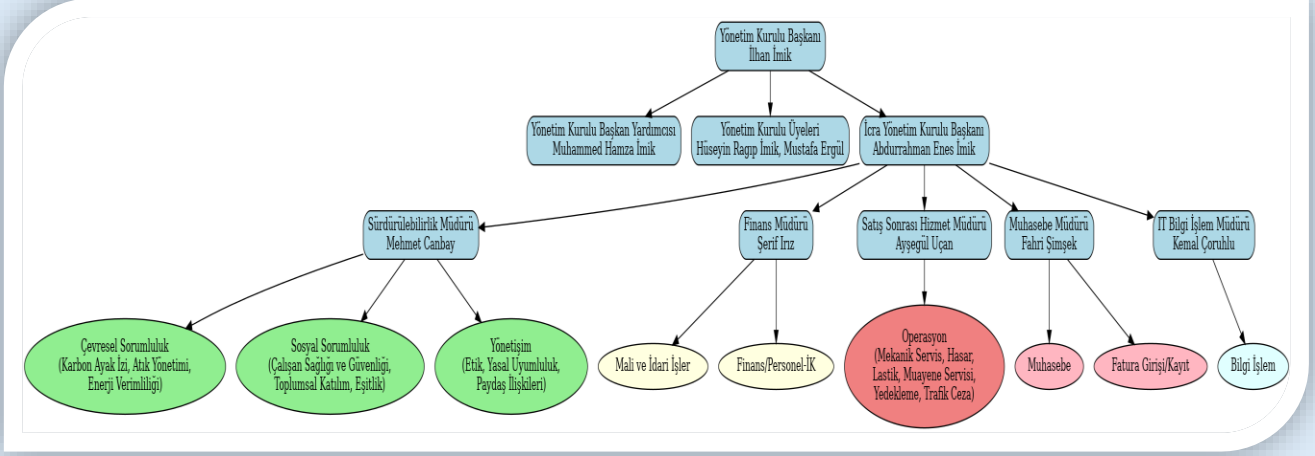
Yönetim Kurulu Başkanı
İlhan İmik

Yönetim Kurulu Başkan Yardımcısı
Muhammed Hamza İmik

Yönetim Kurulu Üyeleri
Hüseyin Ragıp İmik, Mustafa Ergül

İcra Yönetim Kurulu Başkanı
Abdurrahman Enes İmik

Sürdürülebilirlik Müdürü
Mehmet Canbay

Finans Müdürü
Şerif Irız

Satış Sonrası Hizmet Müdürü
Ayşegül Uçan

Muhasebe Müdürü
Fahri Şimşek

IT Bilgi İşlem Müdürü
Kemal Çoruhlu

Çevresel Sorumluluk
(Karbon Ayak İzi, Atık Yönetimi, Enerji Verimliliği)

Sosyal Sorumluluk
(Çalışan Sağlığı ve Güvenliği, Toplumsal Katılım, Eşitlik)

Yönetişim
(Etik, Yasal Uyumluluk, Paydaş İlişkileri)

Mali ve İdari İşler

Finans/Personel-İK

Operasyon
(Mekanik Servis, Hasar, Lastik, Muayene Servisi, Yedekleme, Trafik Ceza)

Muhasebe

Fatura Girişi/Kayıt

Bilgi İşlem